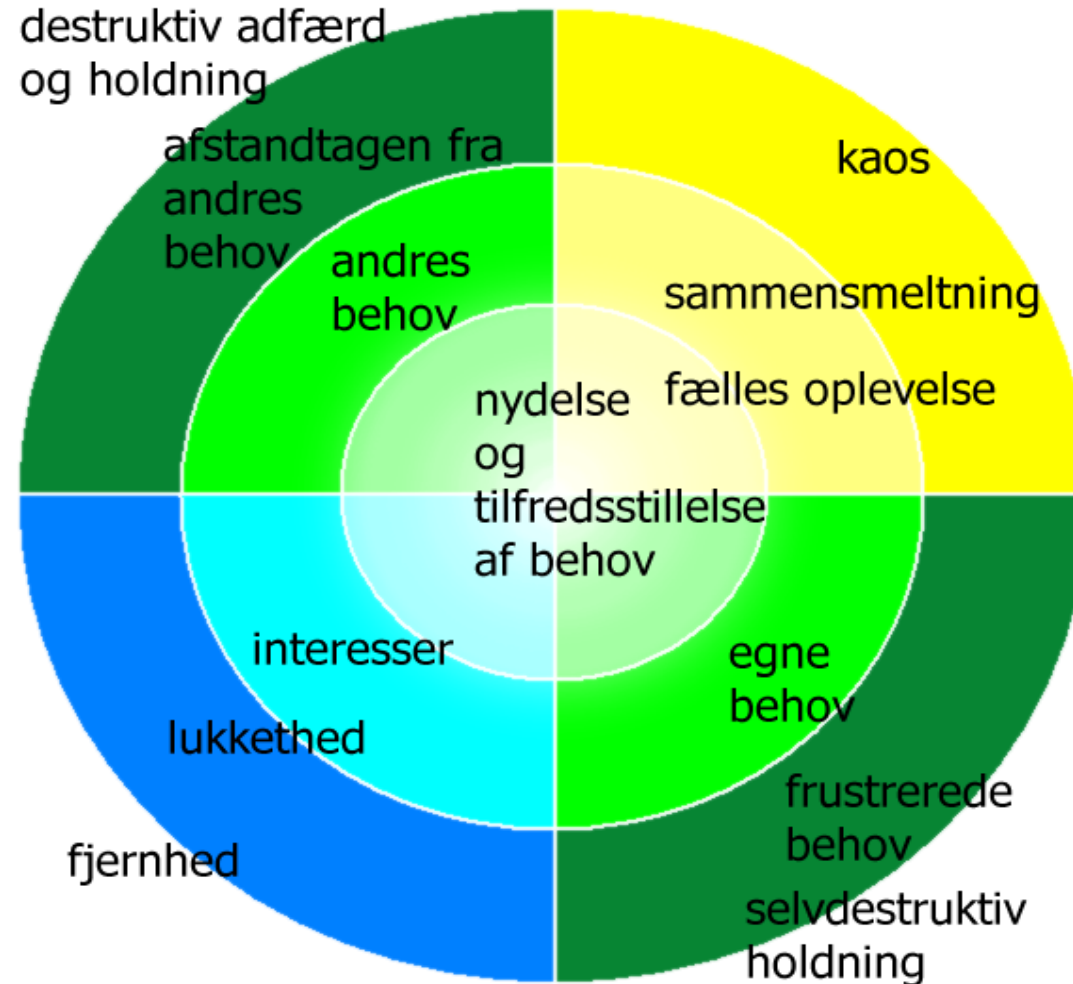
destruktiv adfærd og holdning

afstandtagen fra andres behov

andres behov

kaos

sammensmeltning

fælles oplevelse

nydelse og tilfredsstillelse af behov

interesser

lukkethed

fjernhed

egne behov

frustrerede behov

selvdestruktiv holdning